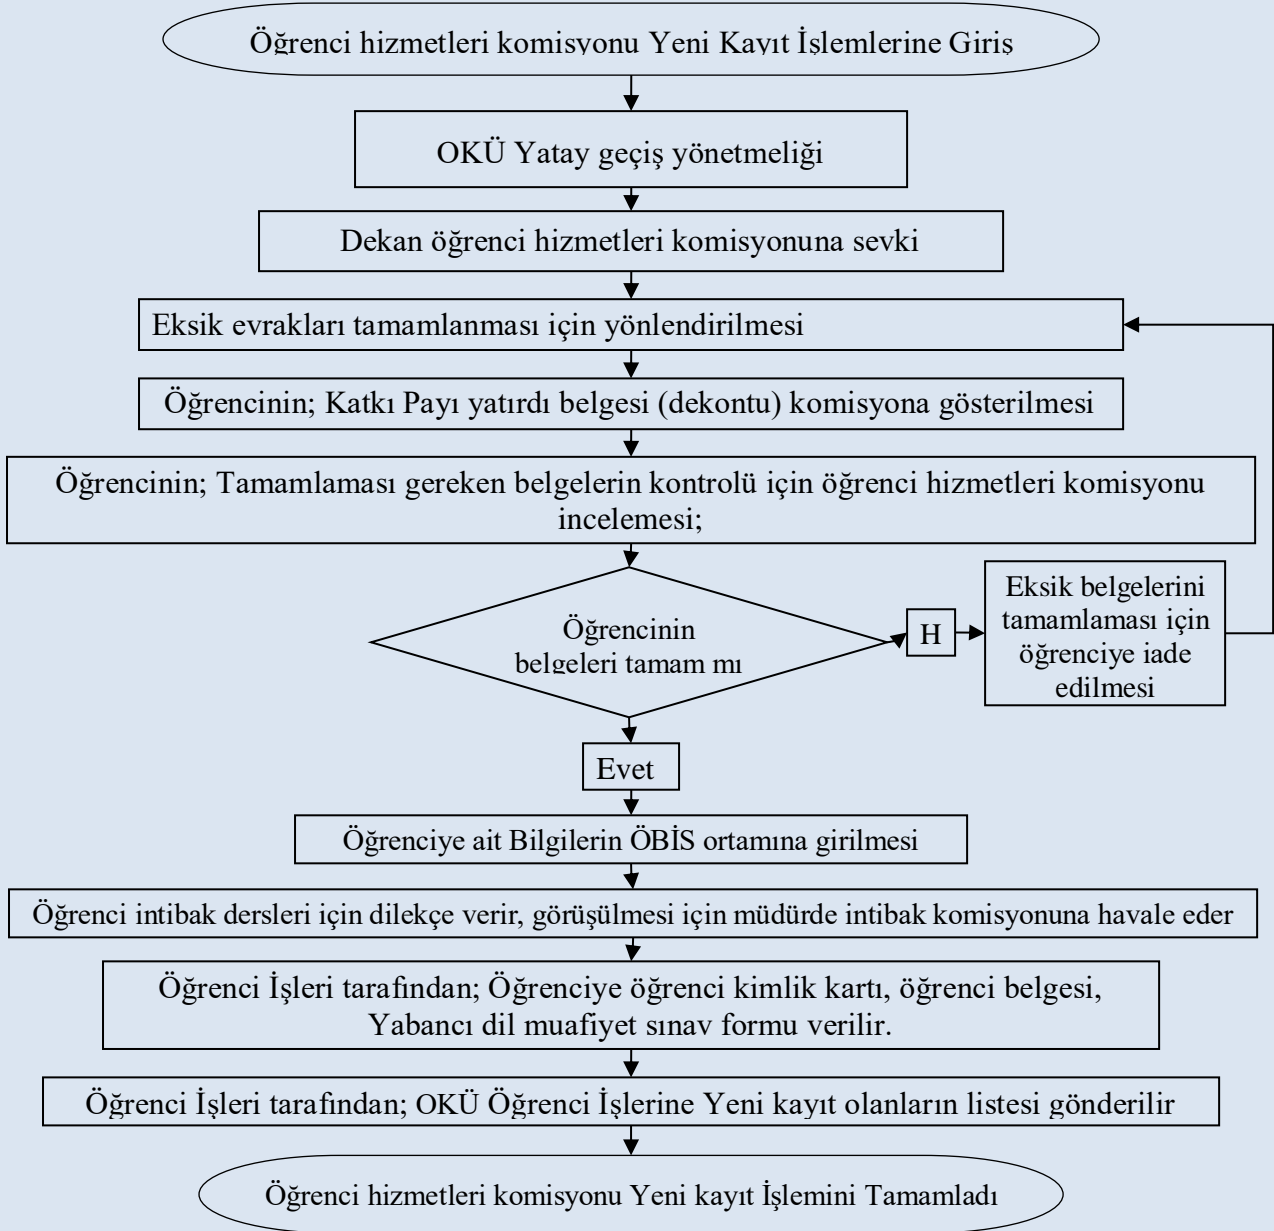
Öğrenci hizmetleri komisyonu Yeni Kayıt İşlemlerine Giriş

OKÜ Yatay geçiş yönetmeliği

Dekan öğrenci hizmetleri komisyonuna sevki

Eksik evrakları tamamlanması için yönlendirilmesi

Öğrencinin; Katkı Payı yatırdı belgesi (dekontu) komisyona gösterilmesi

Öğrencinin; Tamamlaması gereken belgelerin kontrolü için öğrenci hizmetleri komisyonu incelemesi;

Öğrencinin belgeleri tamam mı

H

Eksik belgelerini tamamlaması için öğrenciye iade edilmesi

Evet

Öğrenciye ait Bilgilerin ÖBİS ortamına girilmesi

Öğrenci intibak dersleri için dilekçe verir, görüşülmesi için müdürde intibak komisyonuna havale eder

Öğrenci İşleri tarafından; Öğrenciye öğrenci kimlik kartı, öğrenci belgesi, Yabancı dil muafiyet sınav formu verilir.

Öğrenci İşleri tarafından; OKÜ Öğrenci İşlerine Yeni kayıt olanların listesi gönderilir

Öğrenci hizmetleri komisyonu Yeni kayıt İşlemini Tamamladı